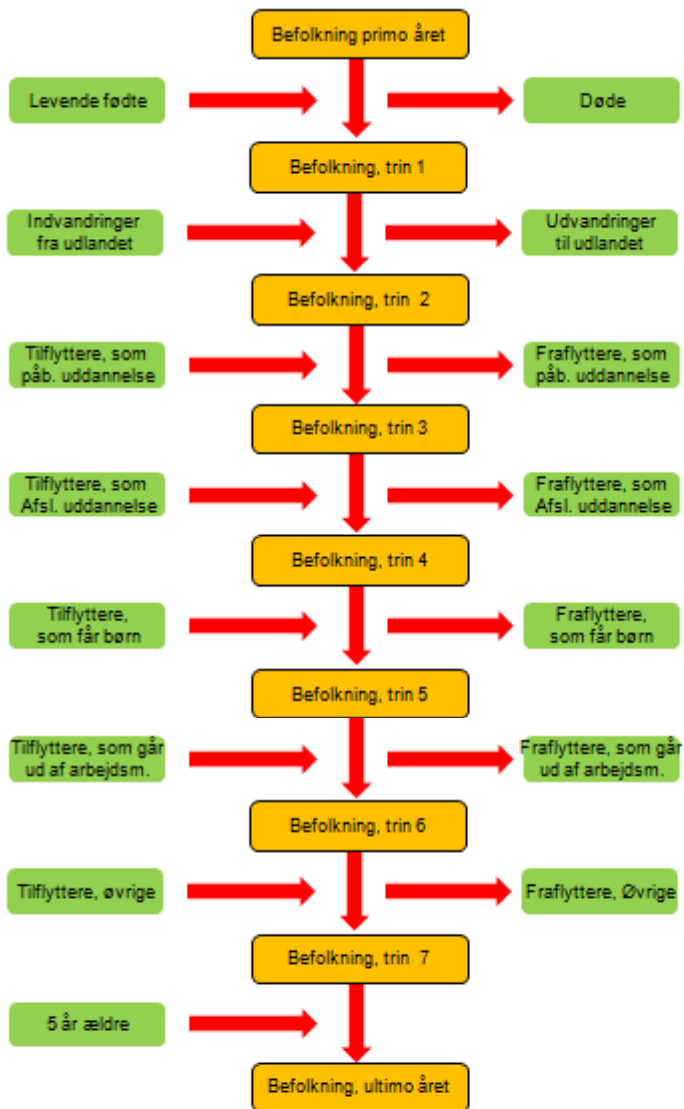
Befolkning primo året

Levende fødte

Døde

Befolkning, trin 1

Indvandringer fra udlandet

Udvandringer til udlandet

Befolkning, trin 2

Tilflyttere, som påb. uddannelse

Fraflyttere, som påb. uddannelse

Befolkning, trin 3

Tilflyttere, som Afsl. uddannelse

Fraflyttere, som Afsl. uddannelse

Befolkning, trin 4

Tilflyttere, som får børn

Fraflyttere, som får børn

Befolkning, trin 5

Tilflyttere, som går ud af arbejdsm.

Fraflyttere, som går ud af arbejdsm.

Befolkning, trin 6

Tilflyttere, øvrige

Fraflyttere, Øvrige

Befolkning, trin 7

5 år ældre

Befolkning, ultimo året